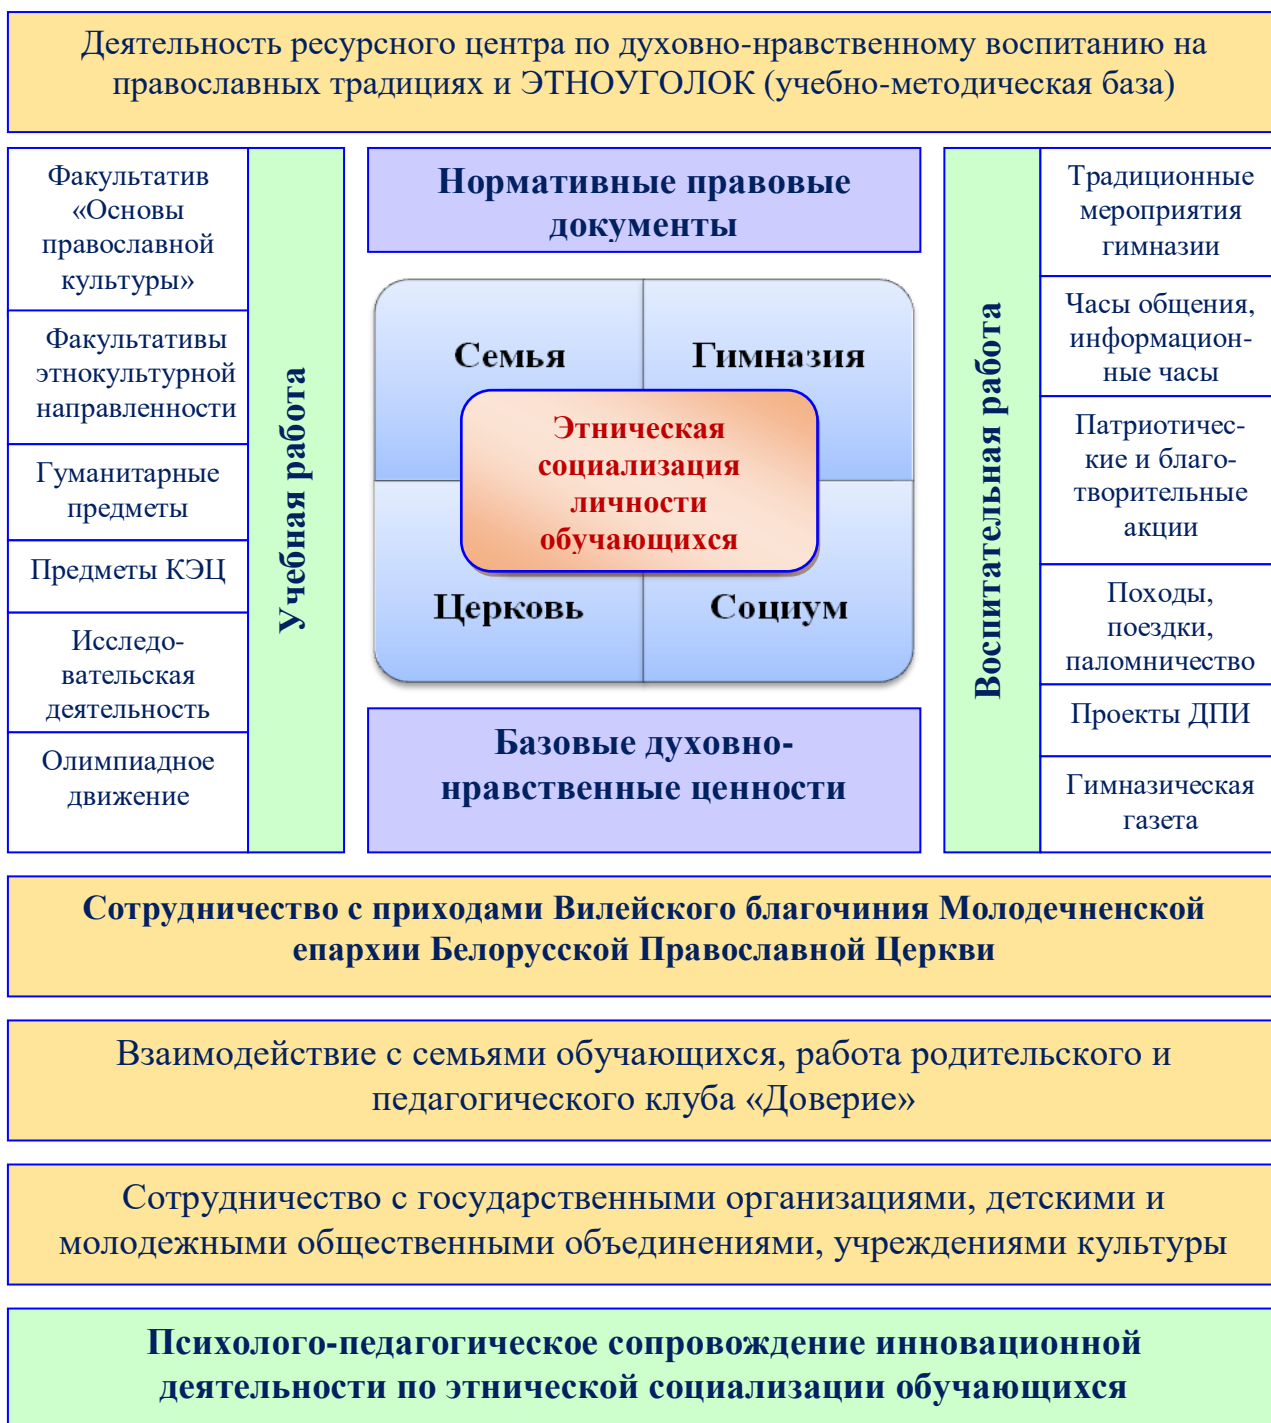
Деятельность ресурсного центра по духовно-нравственному воспитанию на православных традициях и ЭТНОУГОЛОК (учебно-методическая база)

Факультатив «Основы православной культуры»

Факультативы этнокультурной направленности

Гуманитарные предметы

Предметы КЭЦ

Исследовательская деятельность

Олимпиадное движение

Учебная работа

Нормативные правовые документы

Семья

Гимназия

Этническая социализация личности обучающихся

Церковь

Социум

Базовые духовно-нравственные ценности

Воспитательная работа

Традиционные мероприятия гимназии

Часы общения, информационные часы

Патриотические и благотворительные акции

Походы, поездки, паломничество

Проекты ДПИ

Гимназическая газета

Сотрудничество с приходами Вилейского благочиния Молодечненской епархии Белорусской Православной Церкви

Взаимодействие с семьями обучающихся, работа родительского и педагогического клуба «Доверие»

Сотрудничество с государственными организациями, детскими и молодежными общественными объединениями, учреждениями культуры

Психолого-педагогическое сопровождение инновационной деятельности по этнической социализации обучающихся